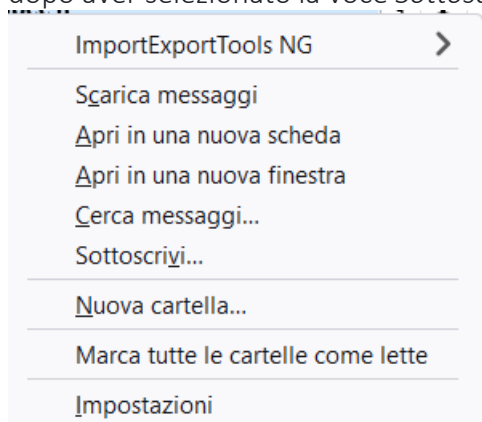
dopo aver selezionato la voce sottost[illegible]

ImportExportTools NG

Scarica messaggi
Apri in una nuova scheda
Apri in una nuova finestra
Cerca messaggi...
Sottoscrivi...

Nuova cartella...

Marca tutte le cartelle come lette

Impostazioni